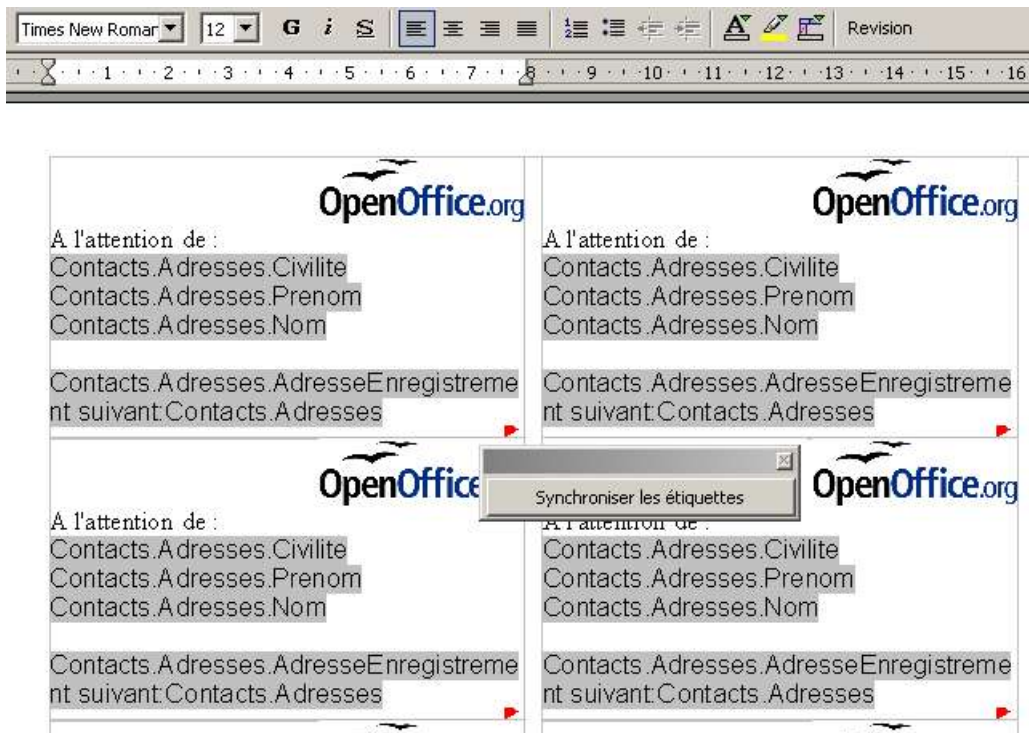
Times New Roman 12 G i S Revision

1 2 3 4 5 6 7 8 9 10 11 12 13 14 15 16

OpenOffice.org
A l'attention de :
Contacts.Adresses.Civilite
Contacts.Adresses.Prenom
Contacts.Adresses.Nom

Contacts.Adresses.AdresseEnregistrement suivant:Contacts.Adresses

OpenOffice.org
A l'attention de :
Contacts.Adresses.Civilite
Contacts.Adresses.Prenom
Contacts.Adresses.Nom

Contacts.Adresses.AdresseEnregistrement suivant:Contacts.Adresses

OpenOffice
A l'attention de :
Contacts.Adresses.Civilite
Contacts.Adresses.Prenom
Contacts.Adresses.Nom

Contacts.Adresses.AdresseEnregistrement suivant:Contacts.Adresses

Synchroniser les étiquettes

OpenOffice.org
A l'attention de :
Contacts.Adresses.Civilite
Contacts.Adresses.Prenom
Contacts.Adresses.Nom

Contacts.Adresses.AdresseEnregistrement suivant:Contacts.Adresses